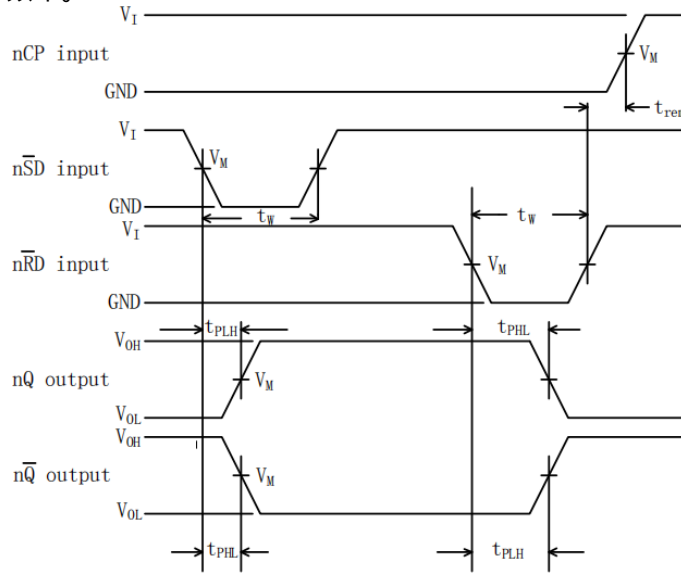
$V_I$
nCP input
$V_M$
GND
$t_{rem}$
$V_I$
$V_M$
n$\overline{S}$D input
GND
$t_W$
$t_W$
$V_I$
n$\overline{R}$D input
$V_M$
GND
$t_{PLH}$
$t_{PHL}$
$V_{OH}$
nQ output
$V_M$
$V_{OL}$
$V_{OH}$
n$\overline{Q}$ output
$V_M$
$V_{OL}$
$t_{PHL}$
$t_{PLH}$